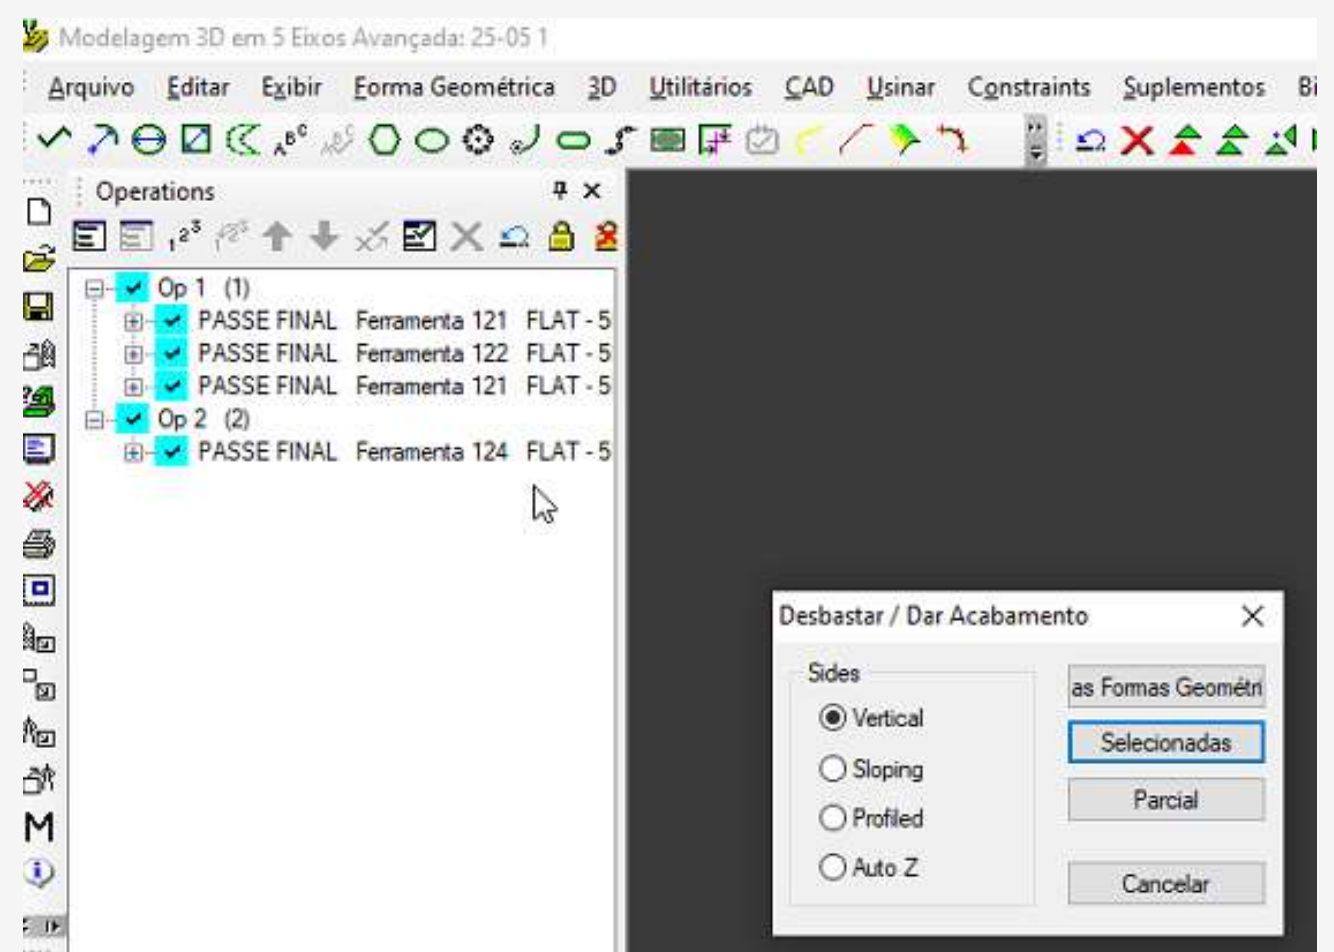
Modelagem 3D em 5 Eixos Avançada: 25-05 1

Arquivo Editar Exibir Forma Geométrica 3D Utilitários CAD Usinar Constraints Suplementos Bi

Operations

Op 1 (1)
PASSE FINAL Ferramenta 121 FLAT - 5
PASSE FINAL Ferramenta 122 FLAT - 5
PASSE FINAL Ferramenta 121 FLAT - 5
Op 2 (2)
PASSE FINAL Ferramenta 124 FLAT - 5

Desbastar / Dar Acabamento

Sides
Vertical
Sloping
Profiled
Auto Z

as Formas Geométri
Selecionadas
Parcial
Cancelar